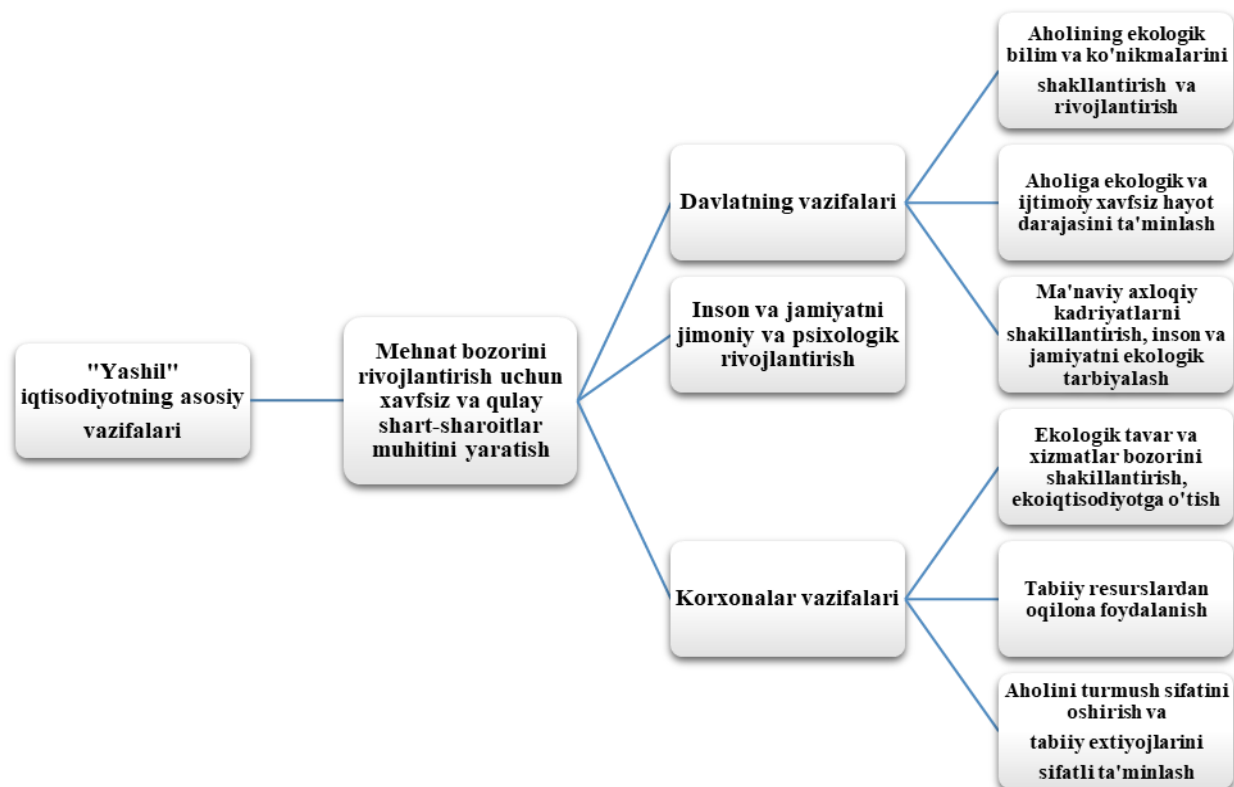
"Yashil" iqtisodiyotning asosiy vazifalari

Mehnat bozorini rivojlantirish uchun xavfsiz va qulay shart-sharoitlar muhitini yaratish

Davlatning vazifalari

Aholining ekologik bilim va ko'nikmalarini shakllantirish va rivojlantirish

Aholiga ekologik va ijtimoiy xavfsiz hayot darajasini ta'minlash

Ma'naviy axloqiy kadriyatlarni shakillantirish, inson va jamiyatni ekologik tarbiyalash

Inson va jamiyatni jimoniy va psixologik rivojlantirish

Korxonalar vazifalari

Ekologik tavar va xizmatlar bozorini shakillantirish, ekoiqtisodiyotga o'tish

Tabiiy resurslardan oqilona foydalanish

Aholini turmush sifatini oshirish va tabiiy extiyojlarini sifatli ta'minlash